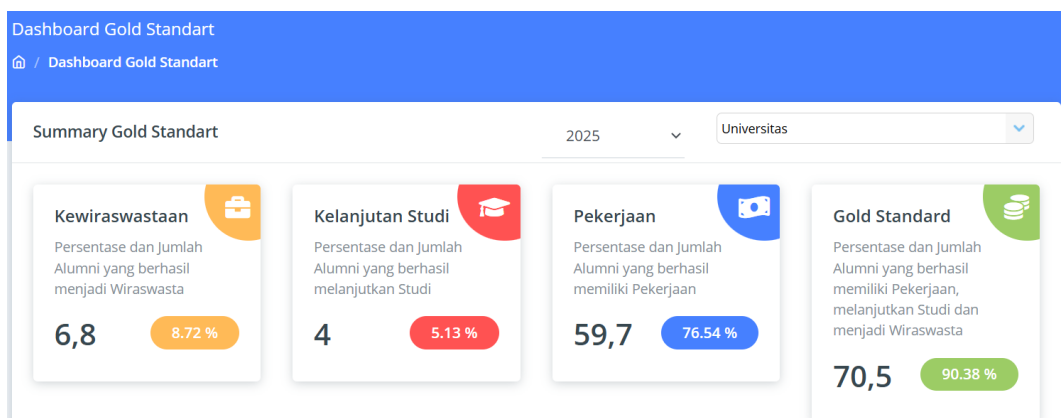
Dashboard Gold Standart

/ Dashboard Gold Standart

Summary Gold Standart

2025

Universitas

Kewiraswastaan

Persentase dan Jumlah Alumni yang berhasil menjadi Wiraswasta

6,8

8.72 %

Kelanjutan Studi

Persentase dan Jumlah Alumni yang berhasil melanjutkan Studi

4

5.13 %

Pekerjaan

Persentase dan Jumlah Alumni yang berhasil memiliki Pekerjaan

59,7

76.54 %

Gold Standard

Persentase dan Jumlah Alumni yang berhasil memiliki Pekerjaan, melanjutkan Studi dan menjadi Wiraswasta

70,5

90.38 %